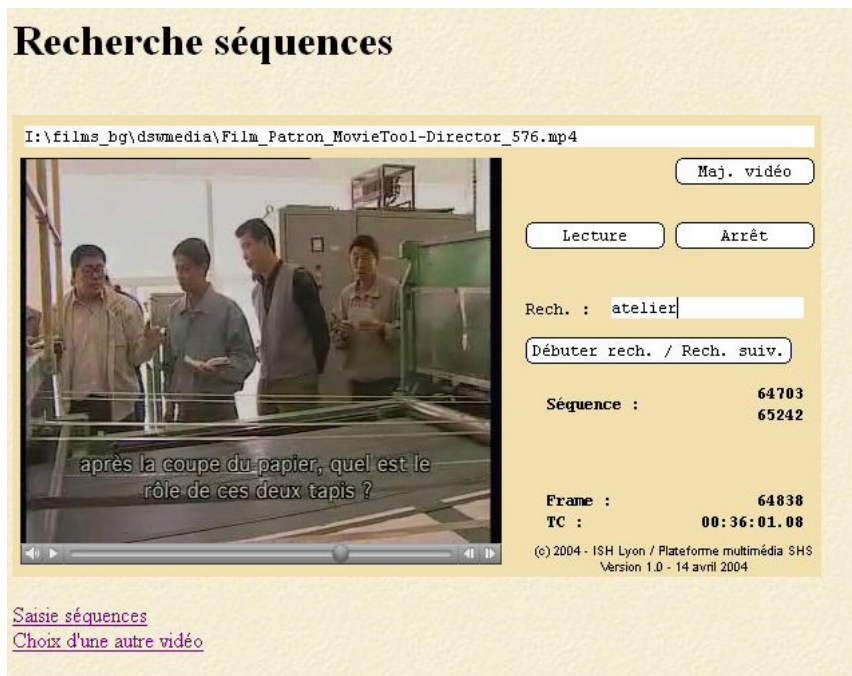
# Recherche séquences

I:\films_bg\dswmedia\Film_Patron_MovieTool-Director_576.mp4

après la coupe du papier, quel est le rôle de ces deux tapis ?

Maj. vidéo

Lecture

Arrêt

Rech. : atelier

Débuter rech. / Rech. suiv.

Séquence : 64703
65242

Frame : 64838
TC : 00:36:01.08

(c) 2004 - ISH Lyon / Plateforme multimédia SHS
Version 1.0 - 14 avril 2004

Saisie séquences
Choix d'une autre vidéo